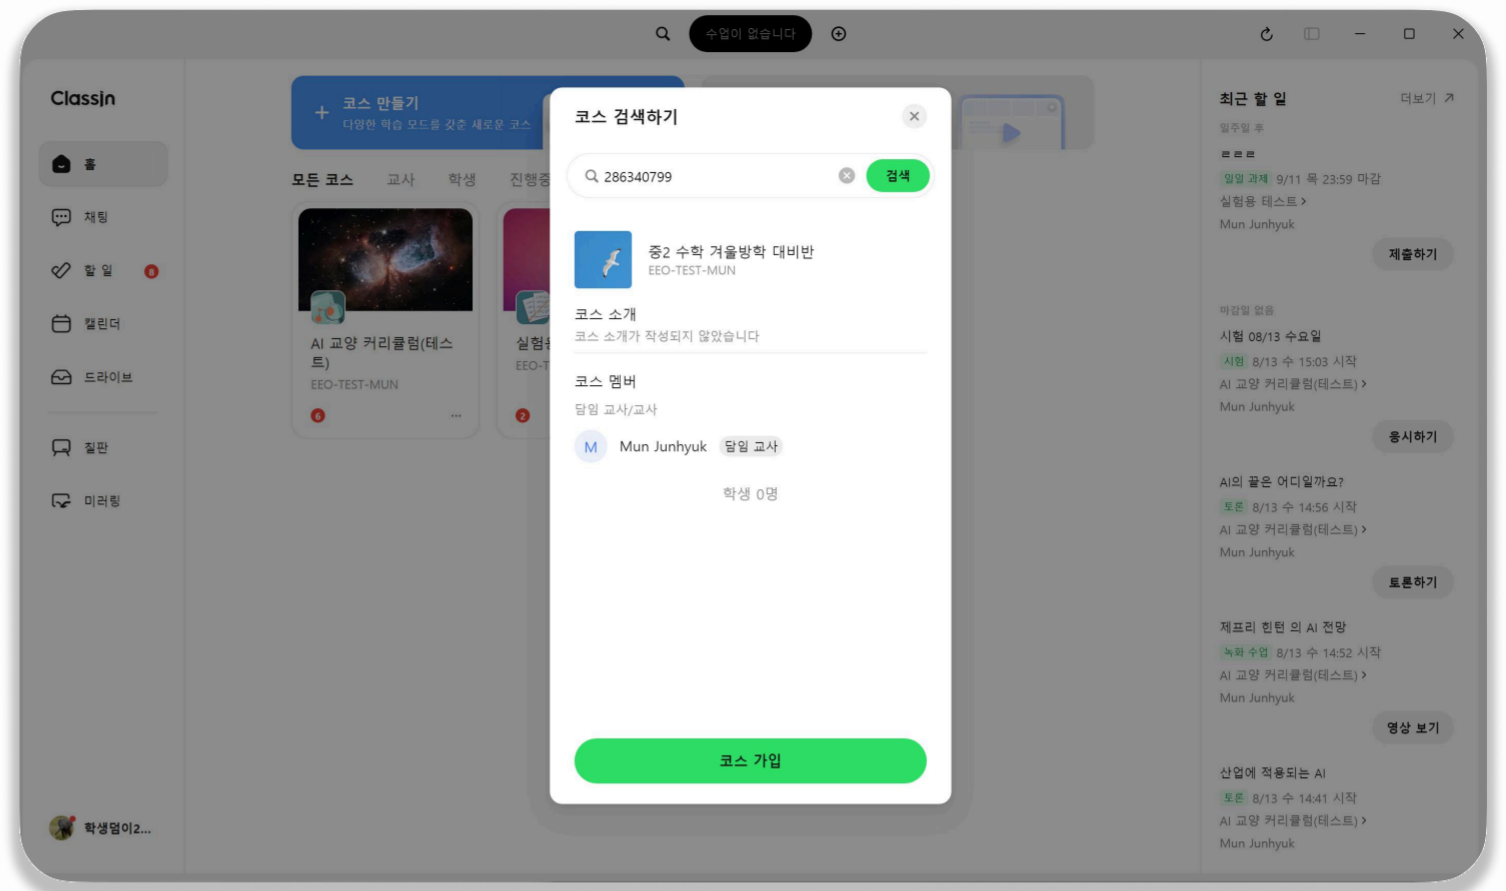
수업이 없습니다

ClassIn

홈
채팅
할 일 8
캘린더
드라이브
칠판
미러링
학생멈이2...

코스 만들기
다양한 학습 모드를 갖춘 새로운 코스

모든 코스 교사 학생 진행중

AI 교양 커리큘럼(테스트)
EEO-TEST-MUN
6 ...

실험
EEO-T
2

코스 검색하기

286340799
검색

중2 수학 겨울방학 대비반
EEO-TEST-MUN

코스 소개
코스 소개가 작성되지 않았습니다

코스 멤버
담임 교사/교사
M Mun Junhyuk 담임 교사

학생 0명

코스 가입

최근 할 일 더보기
일주일 후
ㄹㄹㄹ
일일 과제 9/11 목 23:59 마감
실험용 테스트 >
Mun Junhyuk
제출하기

마감일 없음
시험 08/13 수요일
시험 8/13 수 15:03 시작
AI 교양 커리큘럼(테스트) >
Mun Junhyuk
응시하기

AI의 끝은 어디일까요?
토론 8/13 수 14:56 시작
AI 교양 커리큘럼(테스트) >
Mun Junhyuk
토론하기

제프리 힌턴 의 AI 전망
녹화 수업 8/13 수 14:52 시작
AI 교양 커리큘럼(테스트) >
Mun Junhyuk
영상 보기

산업에 적용되는 AI
토론 8/13 수 14:41 시작
AI 교양 커리큘럼(테스트) >
Mun Junhyuk